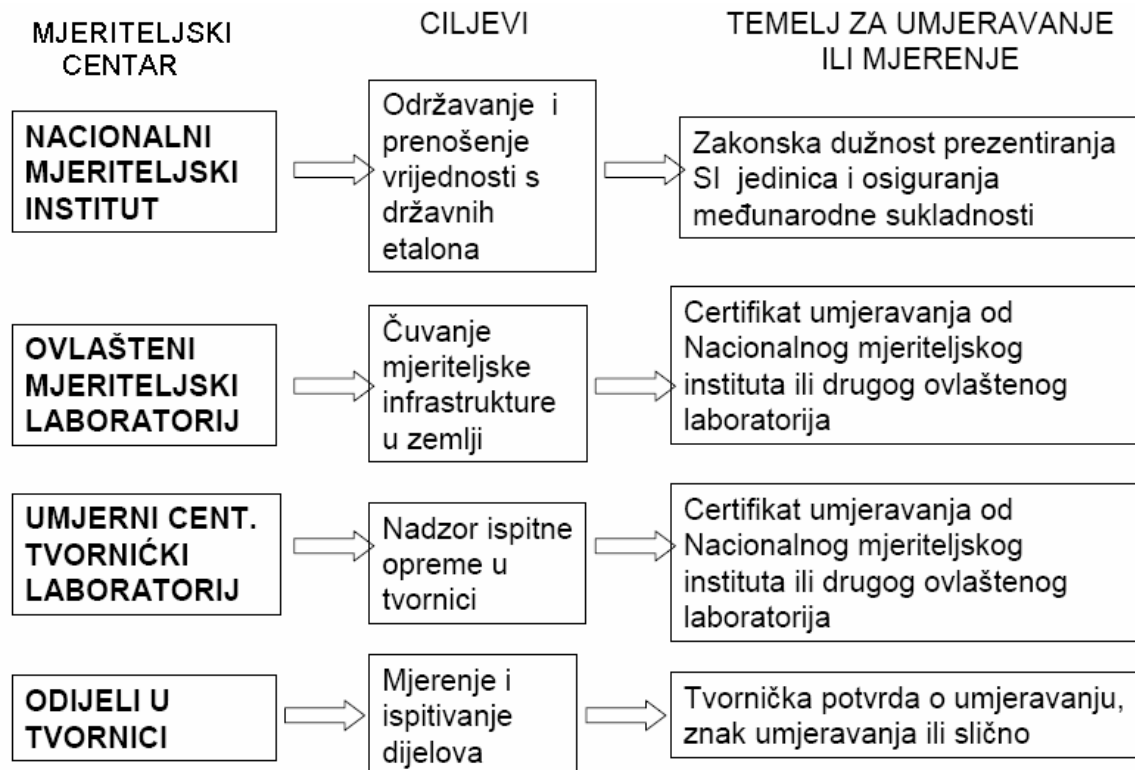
MJERITELJSKI CENTAR

CILJEVI

TEMELJ ZA UMJERAVANJE ILI MJERENJE

NACIONALNI MJERITELJSKI INSTITUT

Održavanje i prenošenje vrijednosti s državnih etalona

Zakonska dužnost prezentiranja SI jedinica i osiguranja međunarodne sukladnosti

OVLAŠTENI MJERITELJSKI LABORATORIJ

Čuvanje mjeriteljske infrastrukture u zemlji

Certifikat umjeravanja od Nacionalnog mjeriteljskog instituta ili drugog ovlaštenog laboratorija

UMJERNI CENT. TVORNIĆKI LABORATORIJ

Nadzor ispitne opreme u tvornici

Certifikat umjeravanja od Nacionalnog mjeriteljskog instituta ili drugog ovlaštenog laboratorija

ODIJELI U TVORNICI

Mjerenje i ispitivanje dijelova

Tvornička potvrda o umjeravanju, znak umjeravanja ili slično